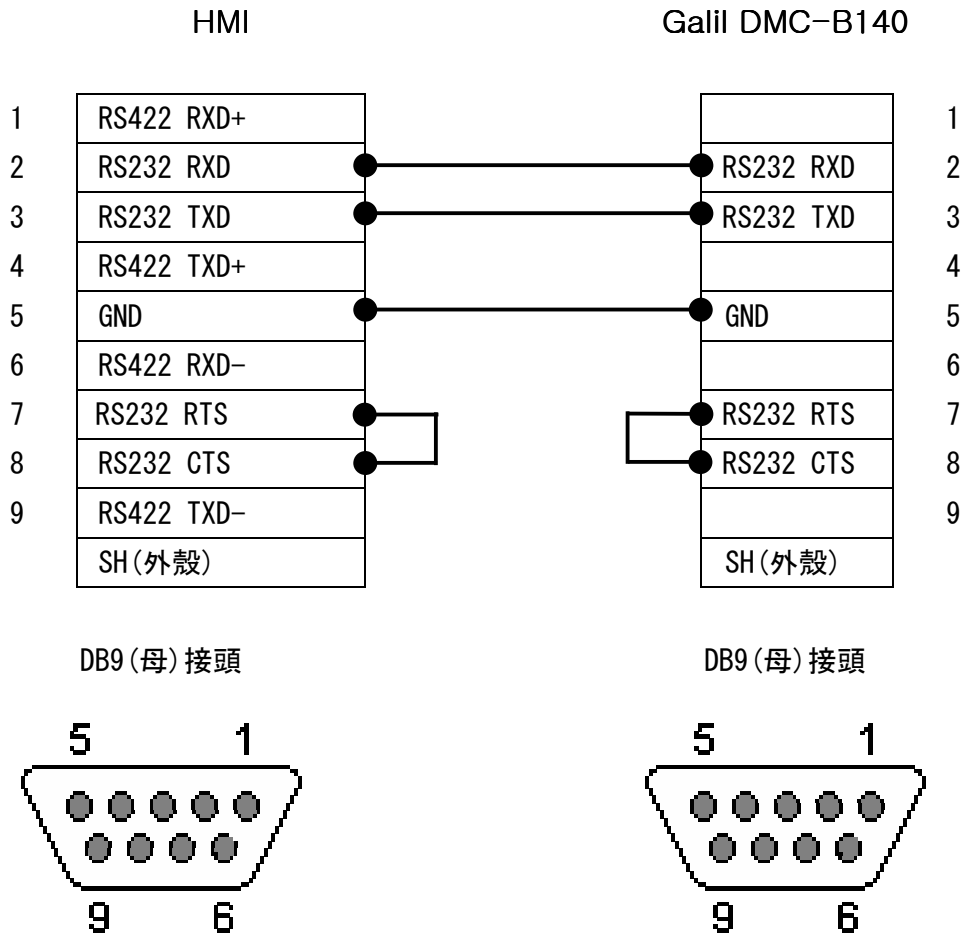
HMI

Galil DMC-B140

| | HMI | Galil DMC-B140 | |
|---|---|---|---|
| 1 | RS422 RXD+ | | 1 |
| 2 | RS232 RXD | RS232 RXD | 2 |
| 3 | RS232 TXD | RS232 TXD | 3 |
| 4 | RS422 TXD+ | | 4 |
| 5 | GND | GND | 5 |
| 6 | RS422 RXD- | | 6 |
| 7 | RS232 RTS | RS232 RTS | 7 |
| 8 | RS232 CTS | RS232 CTS | 8 |
| 9 | RS422 TXD- | | 9 |
| | SH(外殼) | SH(外殼) | |

DB9(母)接頭

DB9(母)接頭

5 1
9 6

5 1
9 6